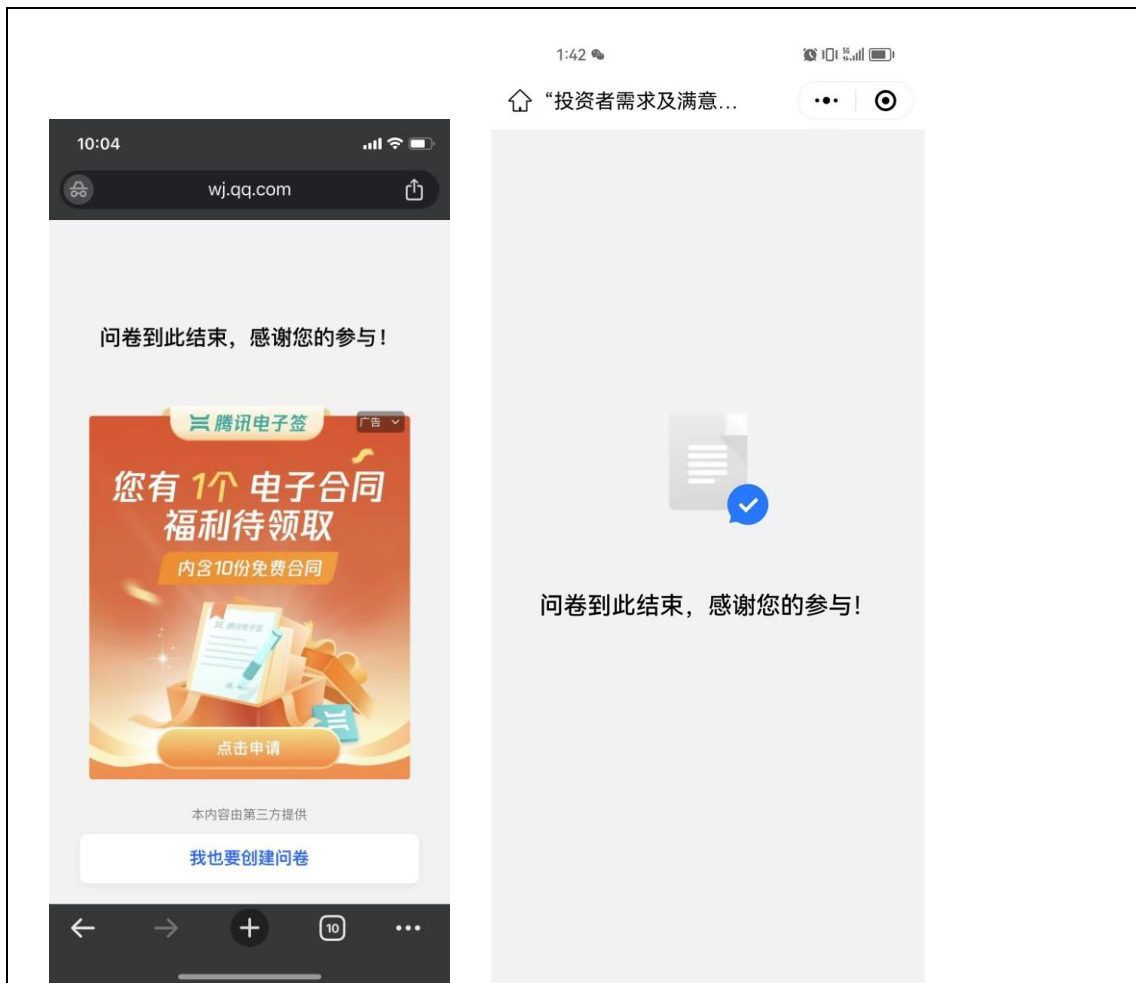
10:04

wj.qq.com

问卷到此结束，感谢您的参与！

腾讯电子签

广告

您有 1个 电子合同
福利待领取

内含10份免费合同

点击申请

本内容由第三方提供

我也要创建问卷

10

1:42

“投资者需求及满意...

问卷到此结束，感谢您的参与！